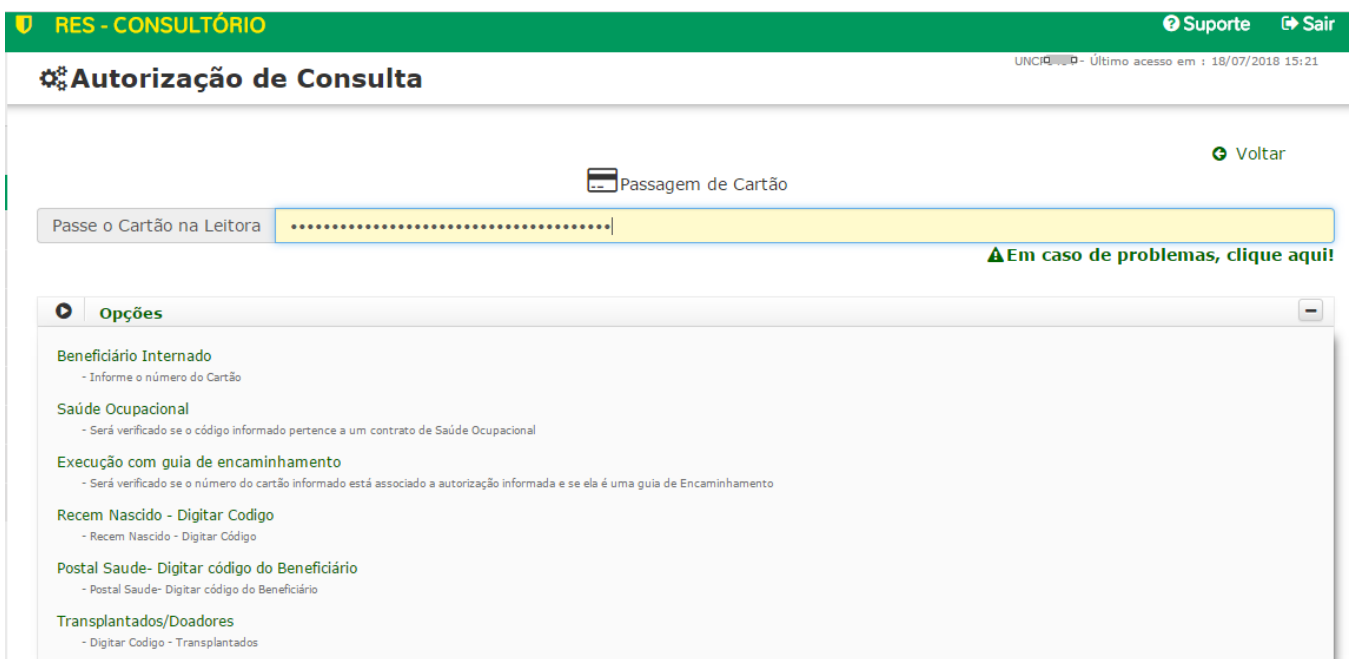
RES - CONSULTÓRIO

Suporte Sair

Autorização de Consulta

UNC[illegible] - Último acesso em : 18/07/2018 15:21

Voltar

Passagem de Cartão

Passe o Cartão na Leitora ••••••••••••••••••••••••••••••••••••••

Em caso de problemas, clique aqui!

Opções

Beneficiário Internado
- Informe o número do Cartão

Saúde Ocupacional
- Será verificado se o código informado pertence a um contrato de Saúde Ocupacional

Execução com guia de encaminhamento
- Será verificado se o número do cartão informado está associado a autorização informada e se ela é uma guia de Encaminhamento

Recem Nascido - Digitar Codigo
- Recem Nascido - Digitar Código

Postal Saude- Digitar código do Beneficiário
- Postal Saude- Digitar código do Beneficiário

Transplantados/Doadores
- Digitar Codigo - Transplantados